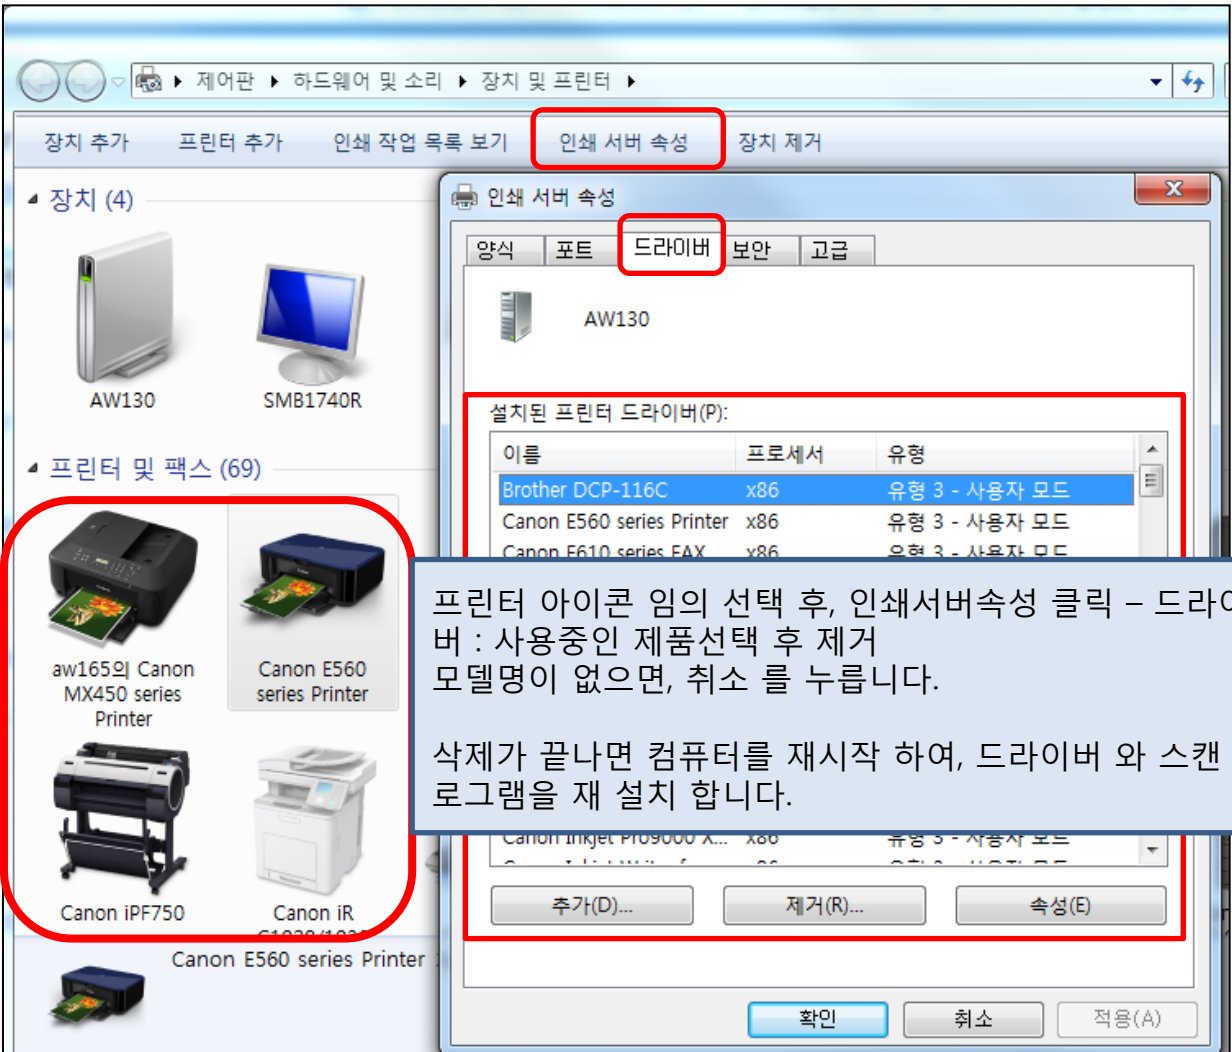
제어판 ▸ 하드웨어 및 소리 ▸ 장치 및 프린터 ▸

장치 추가 프린터 추가 인쇄 작업 목록 보기 인쇄 서버 속성 장치 제거

장치 (4)

AW130 SMB1740R

프린터 및 팩스 (69)

aw165의 Canon MX450 series Printer

Canon E560 series Printer

Canon iPF750

Canon iR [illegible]

Canon E560 series Printer

인쇄 서버 속성

양식 포트 드라이버 보안 고급

AW130

설치된 프린터 드라이버(P):

| 이름 | 프로세서 | 유형 |
|---|---|---|
| Brother DCP-116C | x86 | 유형 3 - 사용자 모드 |
| Canon E560 series Printer | x86 | 유형 3 - 사용자 모드 |
| Canon E610 series FAX | x86 | 유형 3 - 사용자 모드 |
| Canon Inkjet Pro9000 X... | x86 | 유형 3 - 사용자 모드 |

추가(D)... 제거(R)... 속성(E)

확인 취소 적용(A)

프린터 아이콘 임의 선택 후, 인쇄서버속성 클릭 – 드라이버 : 사용중인 제품선택 후 제거
모델명이 없으면, 취소 를 누릅니다.

삭제가 끝나면 컴퓨터를 재시작 하여, 드라이버 와 스캔 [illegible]로그램을 재 설치 합니다.